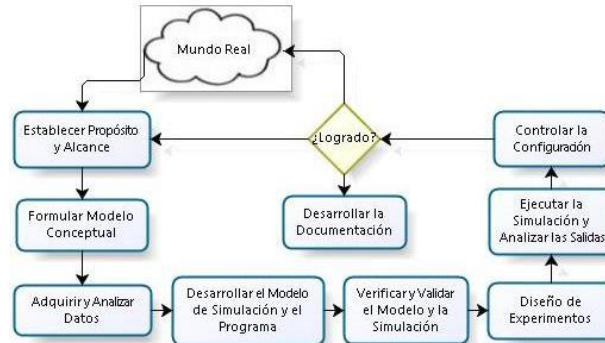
Mundo Real

Establecer Propósito y Alcance

¿Logrado?

Controlar la Configuradón

Formular Modelo Conceptual

Desarrollar la Documentación

Ejecutar la Simulación y Analizar las Salidas

Adquirir y Analizar Datos

Desarrollar el Modelo de Simulación y el Programa

Verificar y Validar el Modelo y la Simulación

Diseño de Experimentos